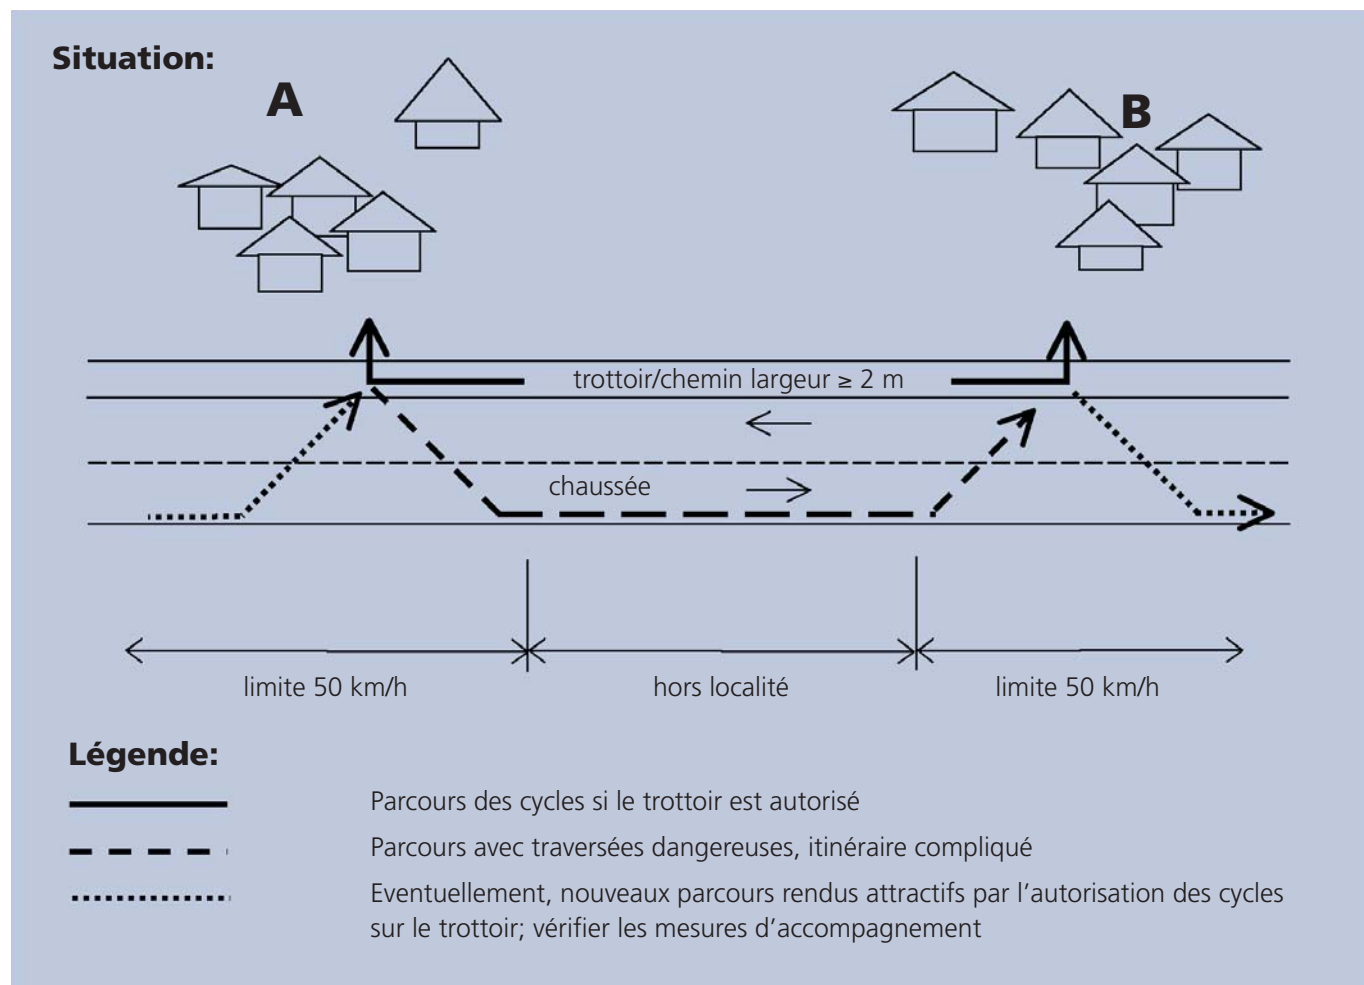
Situation:

A

B

trottoir/chemin largeur ≥ 2 m

chaussée

limite 50 km/h

hors localité

limite 50 km/h

Légende:

Parcours des cycles si le trottoir est autorisé

Parcours avec traversées dangereuses, itinéraire compliqué

Eventuellement, nouveaux parcours rendus attractifs par l'autorisation des cycles sur le trottoir; vérifier les mesures d'accompagnement